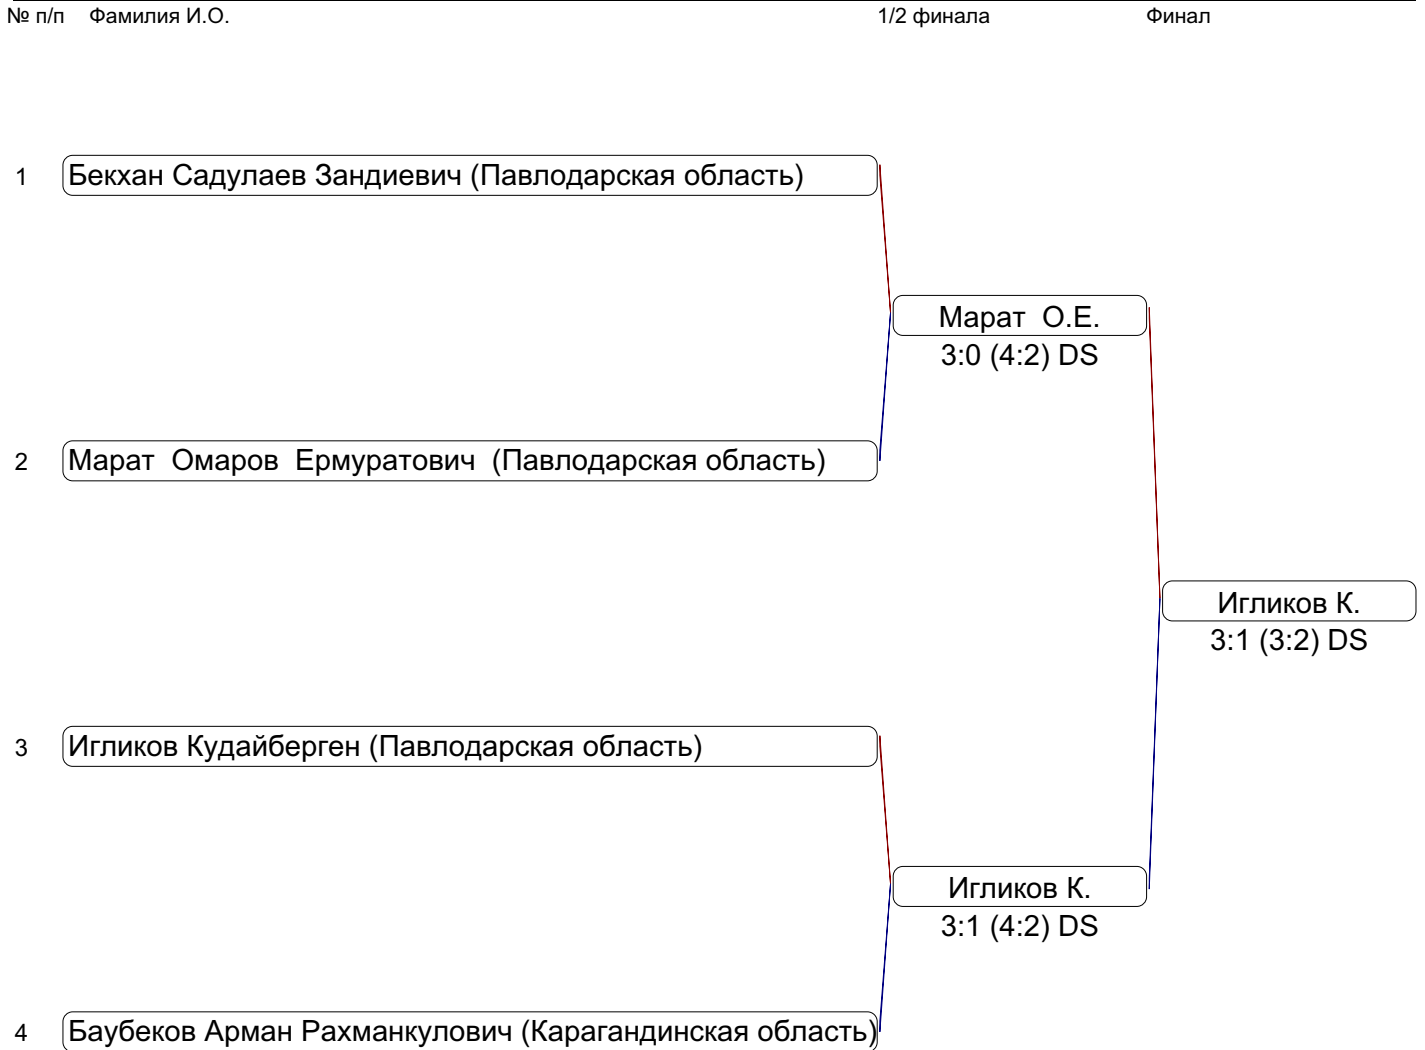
| № п/п | Фамилия И.О. | 1/2 финала | Финал |
|---|---|---|---|
| 1 | Бекхан Садулаев Зандиевич (Павлодарская область) | | |
| | | Марат О.Е. 3:0 (4:2) DS | |
| 2 | Марат Омаров Ермуратович (Павлодарская область) | | |
| | | | Игликов К. 3:1 (3:2) DS |
| 3 | Игликов Кудайберген (Павлодарская область) | | |
| | | Игликов К. 3:1 (4:2) DS | |
| 4 | Баубеков Арман Рахманкулович (Карагандинская область) | | |